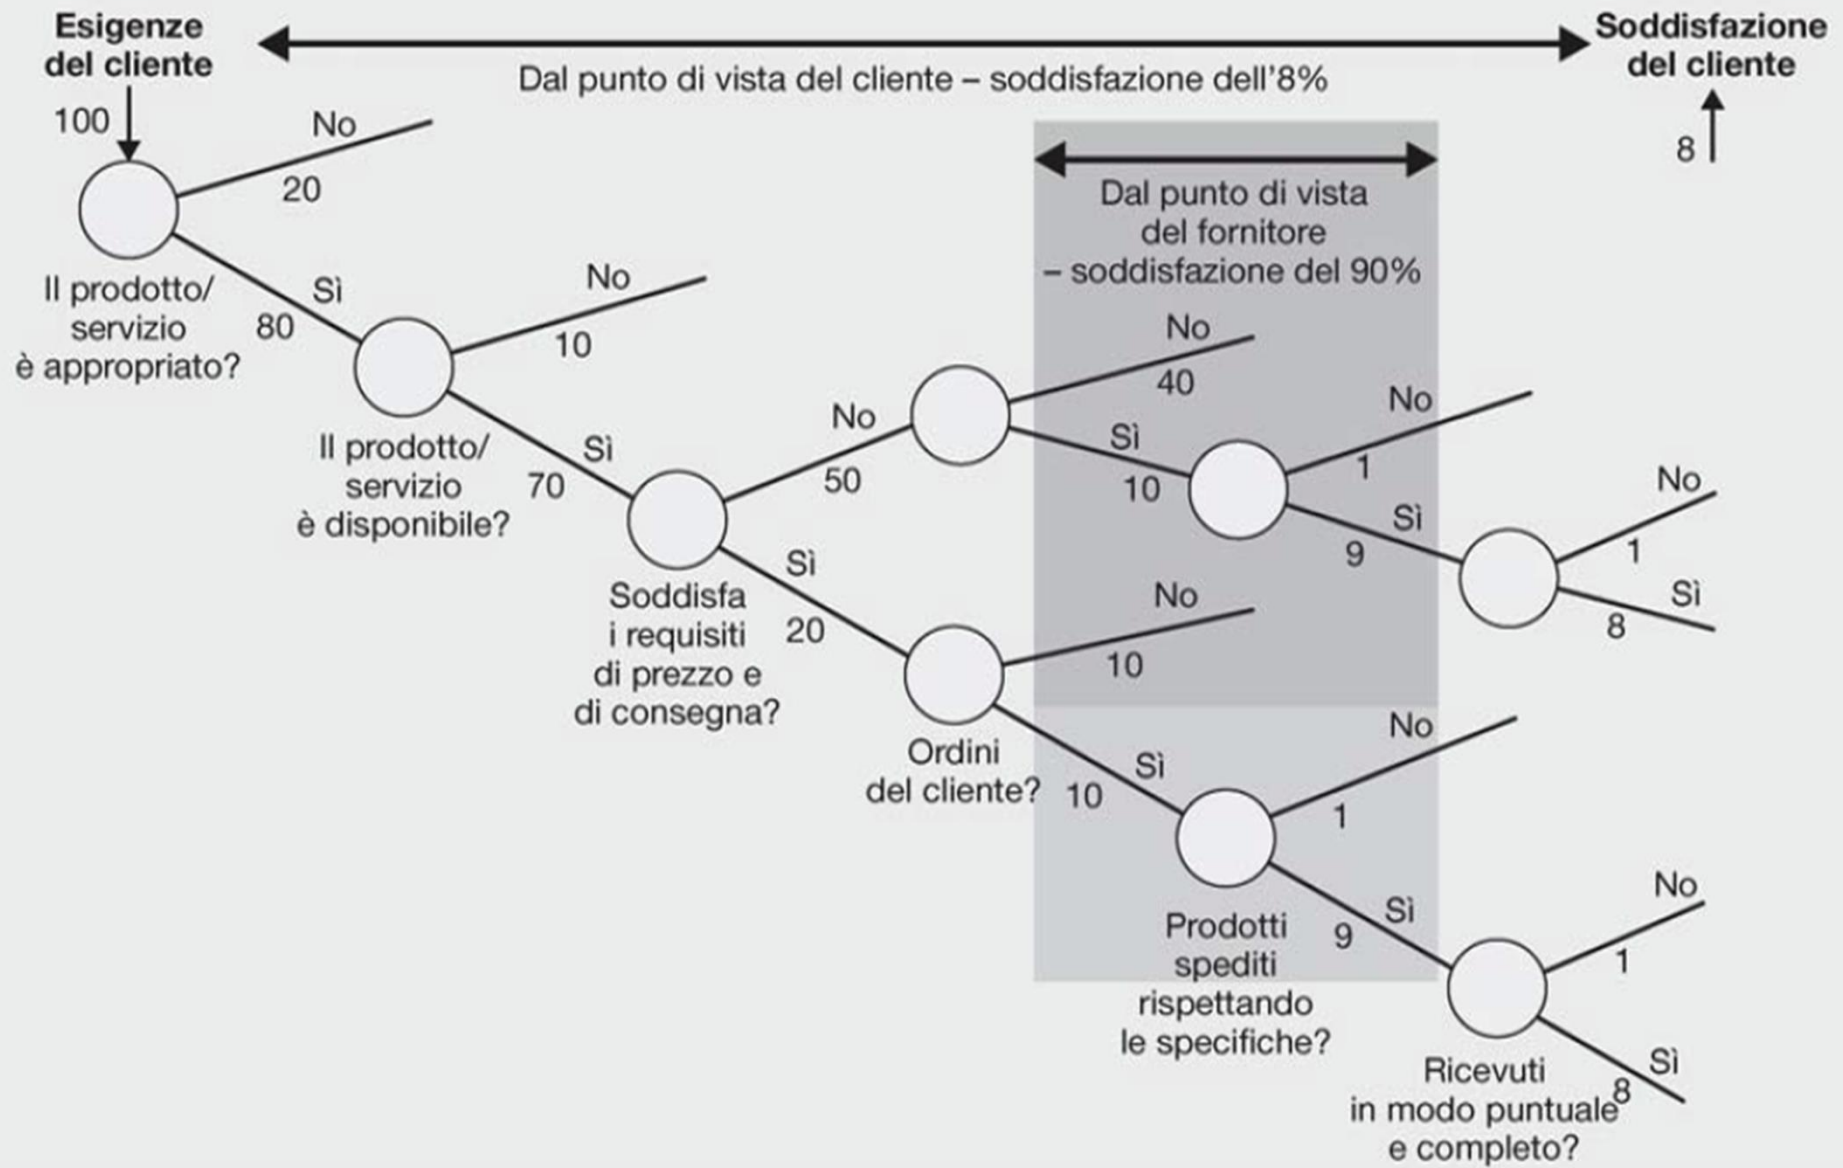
Esigenze del cliente

Soddisfazione del cliente

Dal punto di vista del cliente – soddisfazione dell'8%

100

8

No

20

Il prodotto/ servizio è appropriato?

Sì

80

No

10

Dal punto di vista del fornitore – soddisfazione del 90%

Il prodotto/ servizio è disponibile?

Sì

70

No

50

No

40

Sì

10

No

1

Sì

9

No

1

Sì

8

Soddisfa i requisiti di prezzo e di consegna?

Sì

20

No

10

Ordini del cliente?

Sì

10

No

1

Sì

9

Prodotti spediti rispettando le specifiche?

No

1

Sì

8

Ricevuti in modo puntuale e completo?